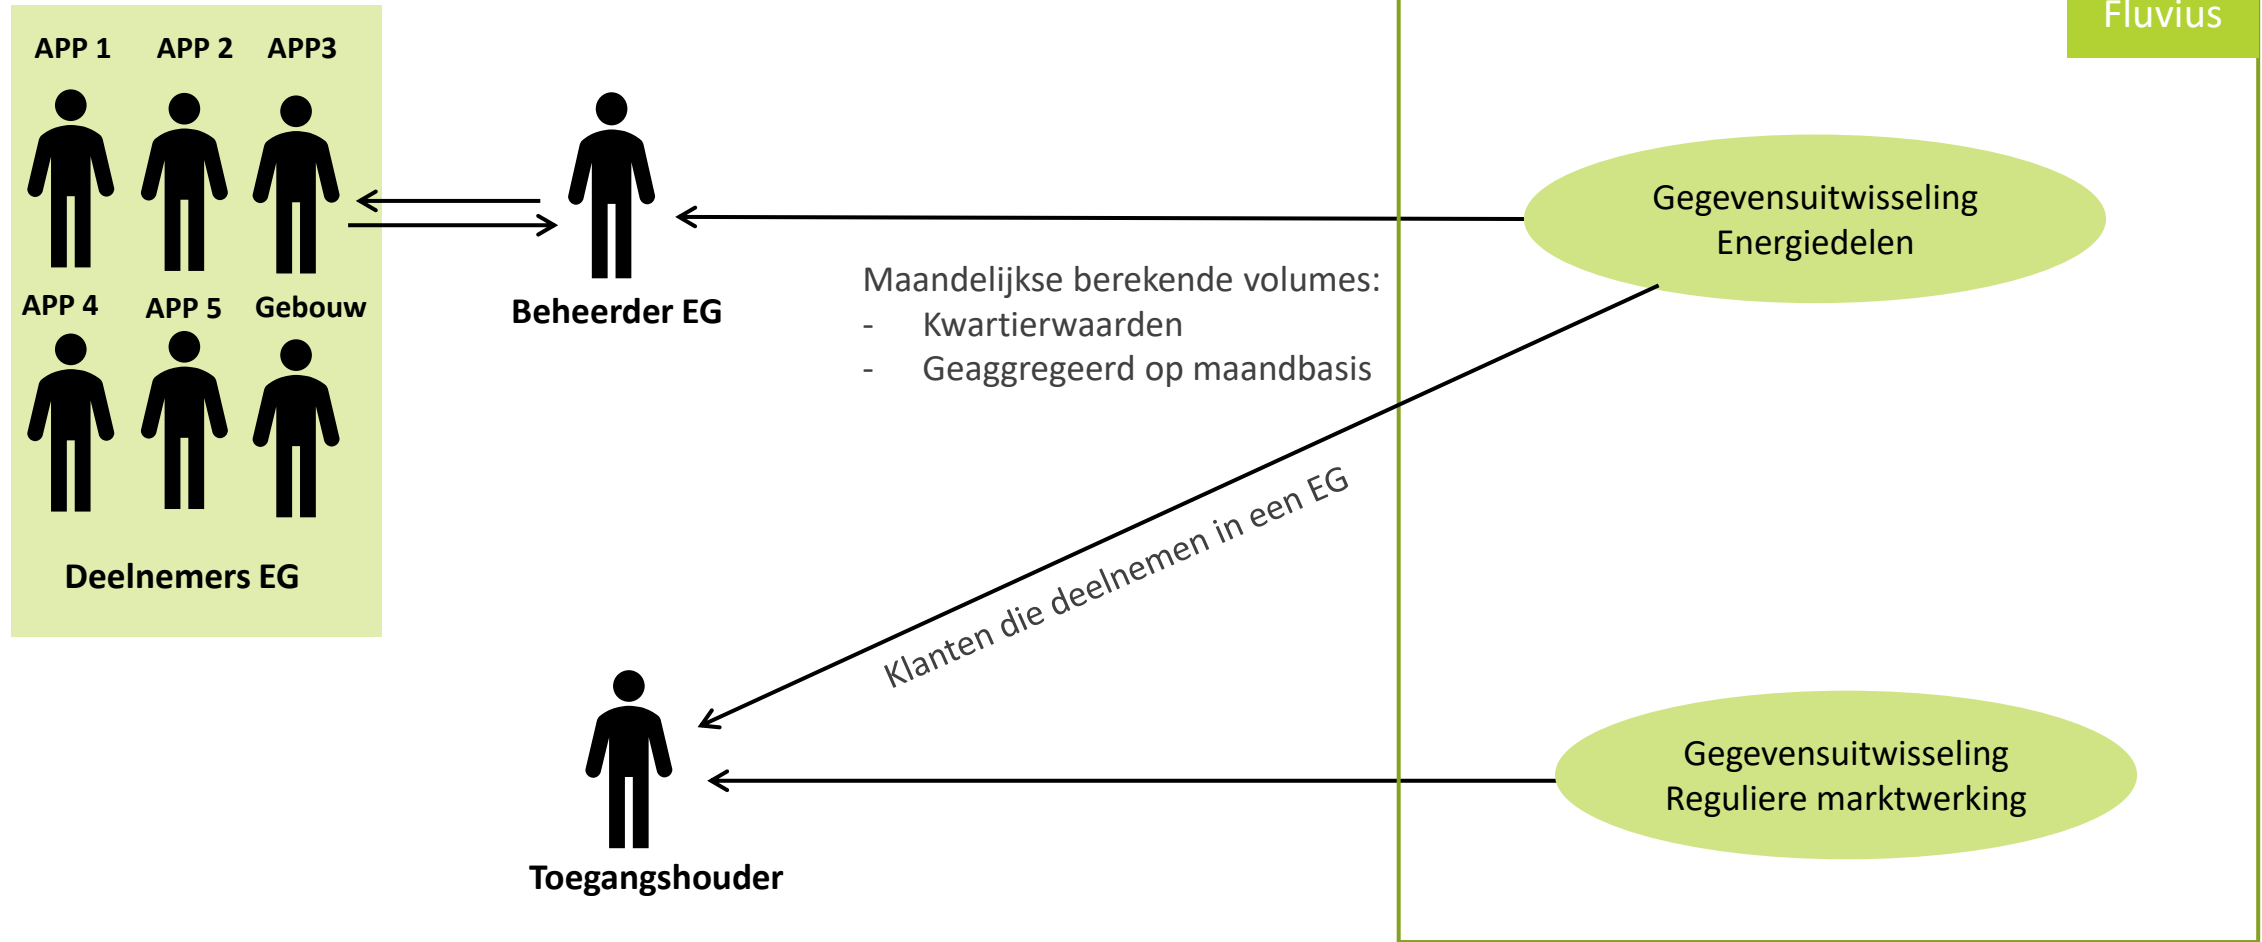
APP 1 APP 2 APP3

APP 4 APP 5 Gebouw

Deelnemers EG

Beheerder EG

Fluvius

Gegevensuitwisseling Energiedelen

Maandelijkse berekende volumes:
- Kwartierwaarden
- Geaggregeerd op maandbasis

Klanten die deelnemen in een EG

Gegevensuitwisseling Reguliere marktwerking

Toegangshouder